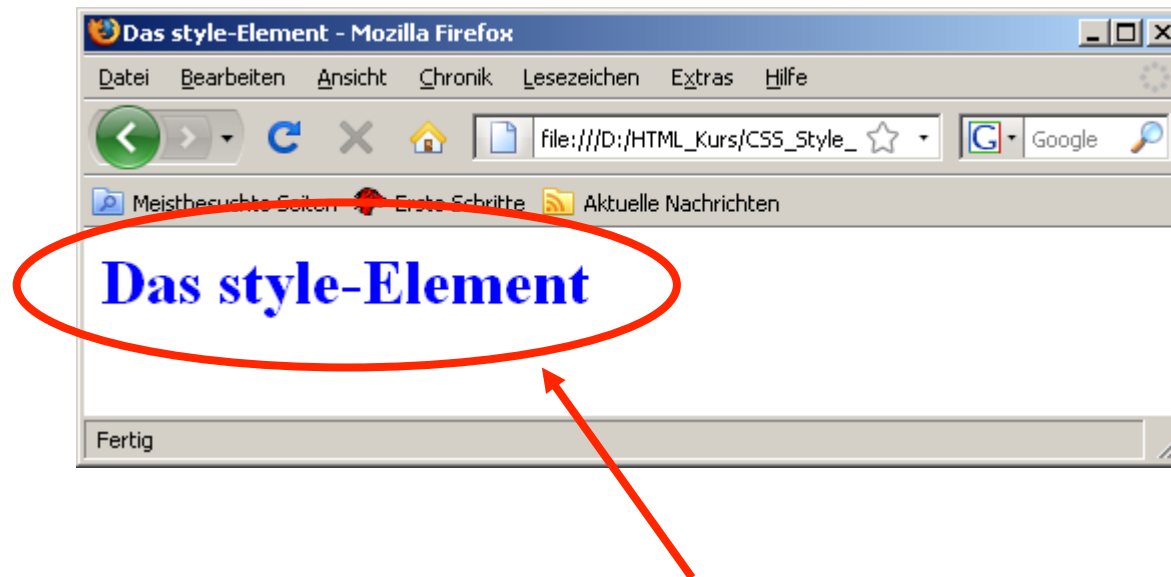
Das style-Element - Mozilla Firefox

Datei Bearbeiten Ansicht Chronik Lesezeichen Extras Hilfe

file:///D:/HTML_Kurs/CSS_Style_

Google

Meistbesuchte Seiten Erste Schritte Aktuelle Nachrichten

Das style-Element

Fertig